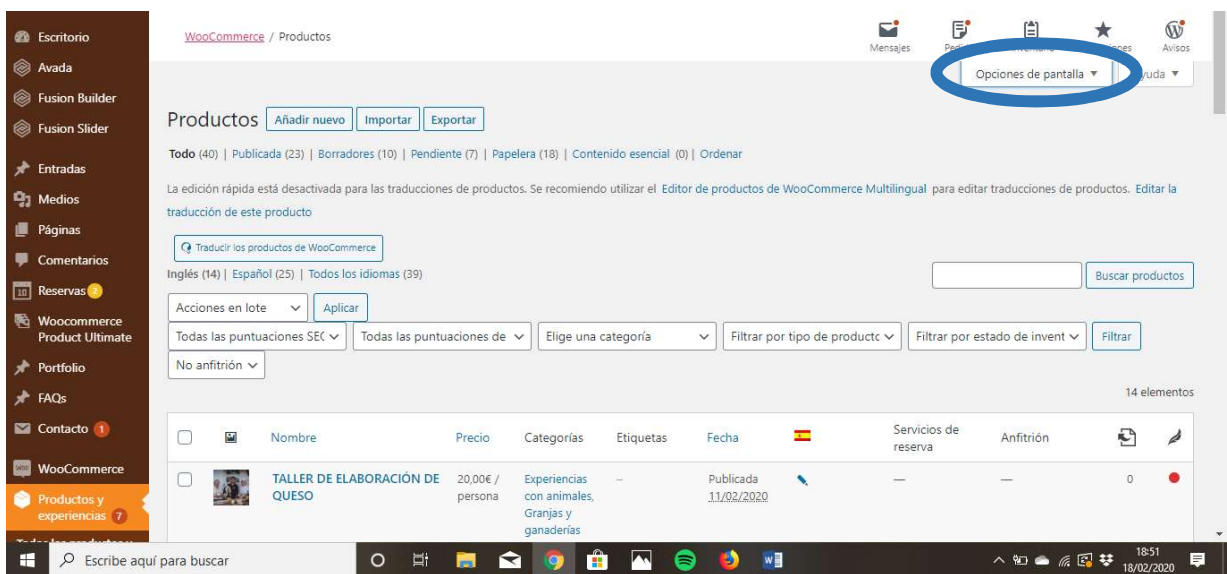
Escritorio
Avada
Fusion Builder
Fusion Slider
Entradas
Medios
Páginas
Comentarios
Reservas 2
Woocommerce Product Ultimate
Portfolio
FAQs
Contacto 1
WooCommerce
Productos y experiencias 7

WooCommerce / Productos

Mensajes
Pedi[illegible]
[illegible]
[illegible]
Avisos

Opciones de pantalla ▾
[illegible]yuda ▾

Productos Añadir nuevo Importar Exportar

Todo (40) | Publicada (23) | Borradores (10) | Pendiente (7) | Papelera (18) | Contenido esencial (0) | Ordenar

La edición rápida está desactivada para las traducciones de productos. Se recomiendo utilizar el Editor de productos de WooCommerce Multilingual para editar traducciones de productos. Editar la traducción de este producto

Traducir los productos de WooCommerce

Inglés (14) | Español (25) | Todos los idiomas (39)

Buscar productos

Acciones en lote
Aplicar

Todas las puntuaciones SE(
Todas las puntuaciones de
Elige una categoría
Filtrar por tipo de productc
Filtrar por estado de invent
Filtrar
No anfitrión

14 elementos

| | | Nombre | Precio | Categorías | Etiquetas | Fecha | | Servicios de reserva | Anfitrión | | |
|---|---|---|---|---|---|---|---|---|---|---|---|
| | | TALLER DE ELABORACIÓN DE QUESO | 20,00€ / persona | Experiencias con animales, Granjas y ganaderías | – | Publicada 11/02/2020 | | — | — | 0 | |

Escribe aquí para buscar
18:51
18/02/2020